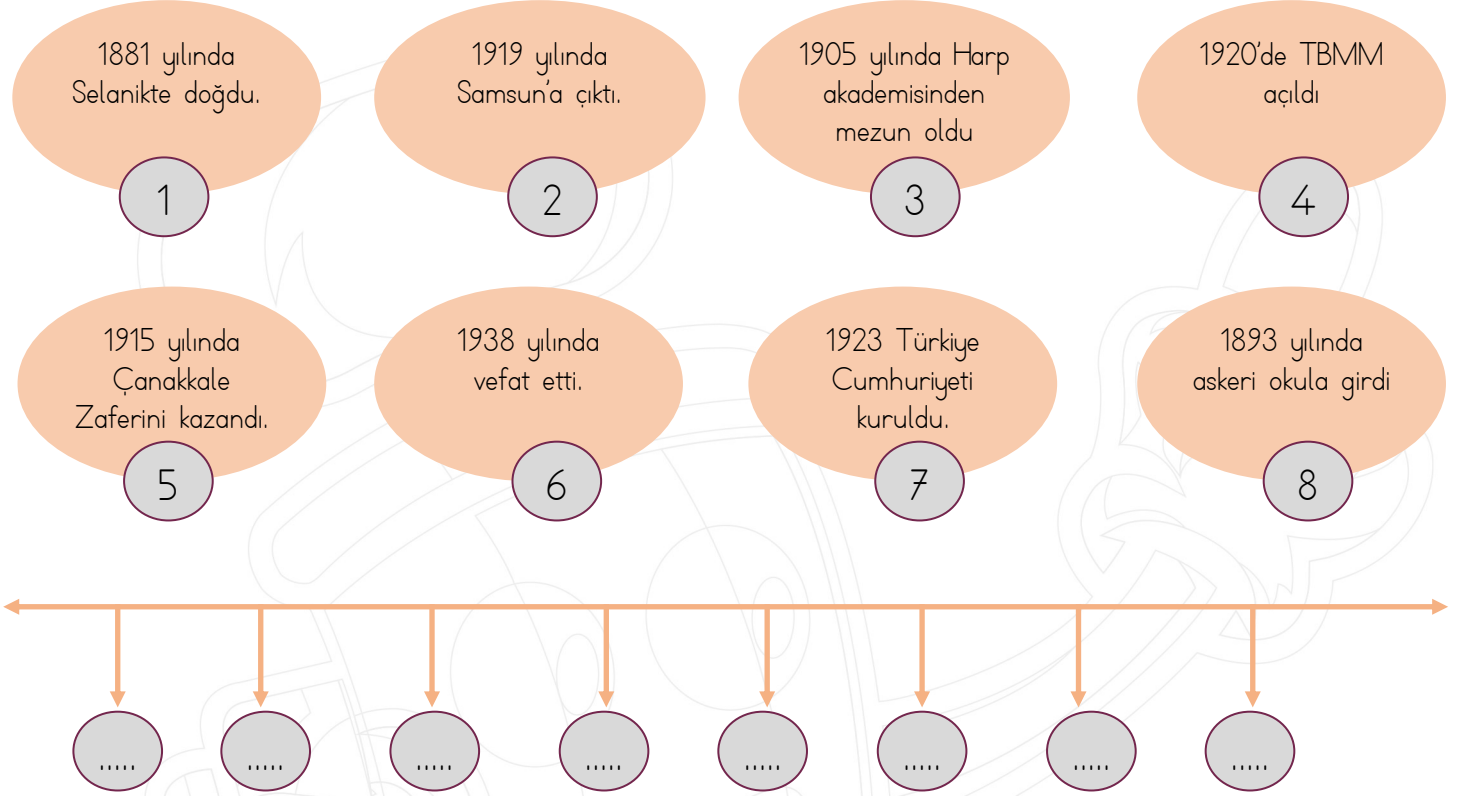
1881 yılında Selanikte doğdu.

1

1919 yılında Samsun'a çıktı.

2

1905 yılında Harp akademisinden mezun oldu

3

1920'de TBMM açıldı

4

1915 yılında Çanakkale Zaferini kazandı.

5

1938 yılında vefat etti.

6

1923 Türkiye Cumhuriyeti kuruldu.

7

1893 yılında askeri okula girdi

8

.....

.....

.....

.....

.....

.....

.....

.....